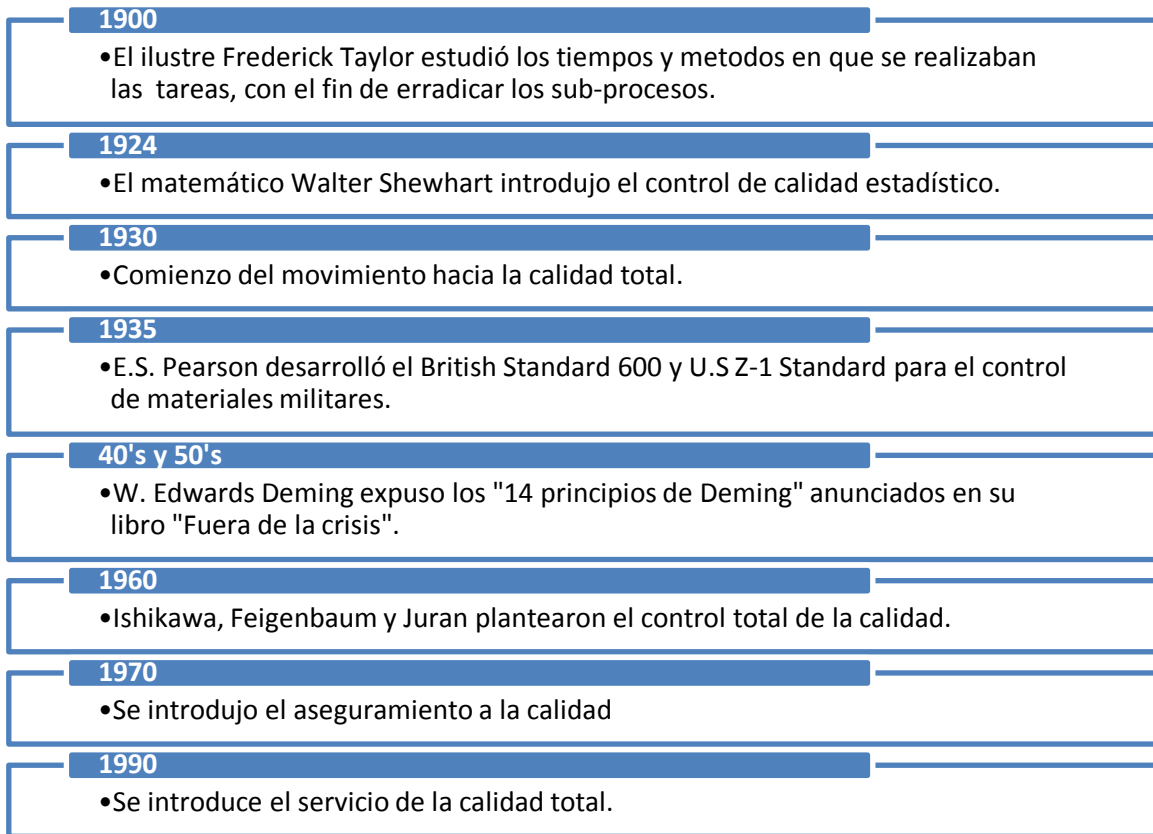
1900

•El ilustre Frederick Taylor estudió los tiempos y metodos en que se realizaban las tareas, con el fin de erradicar los sub-procesos.

1924

•El matemático Walter Shewhart introdujo el control de calidad estadístico.

1930

•Comienzo del movimiento hacia la calidad total.

1935

•E.S. Pearson desarrolló el British Standard 600 y U.S Z-1 Standard para el control de materiales militares.

40's y 50's

•W. Edwards Deming expuso los "14 principios de Deming" anunciados en su libro "Fuera de la crisis".

1960

•Ishikawa, Feigenbaum y Juran plantearon el control total de la calidad.

1970

•Se introdujo el aseguramiento a la calidad

1990

•Se introduce el servicio de la calidad total.